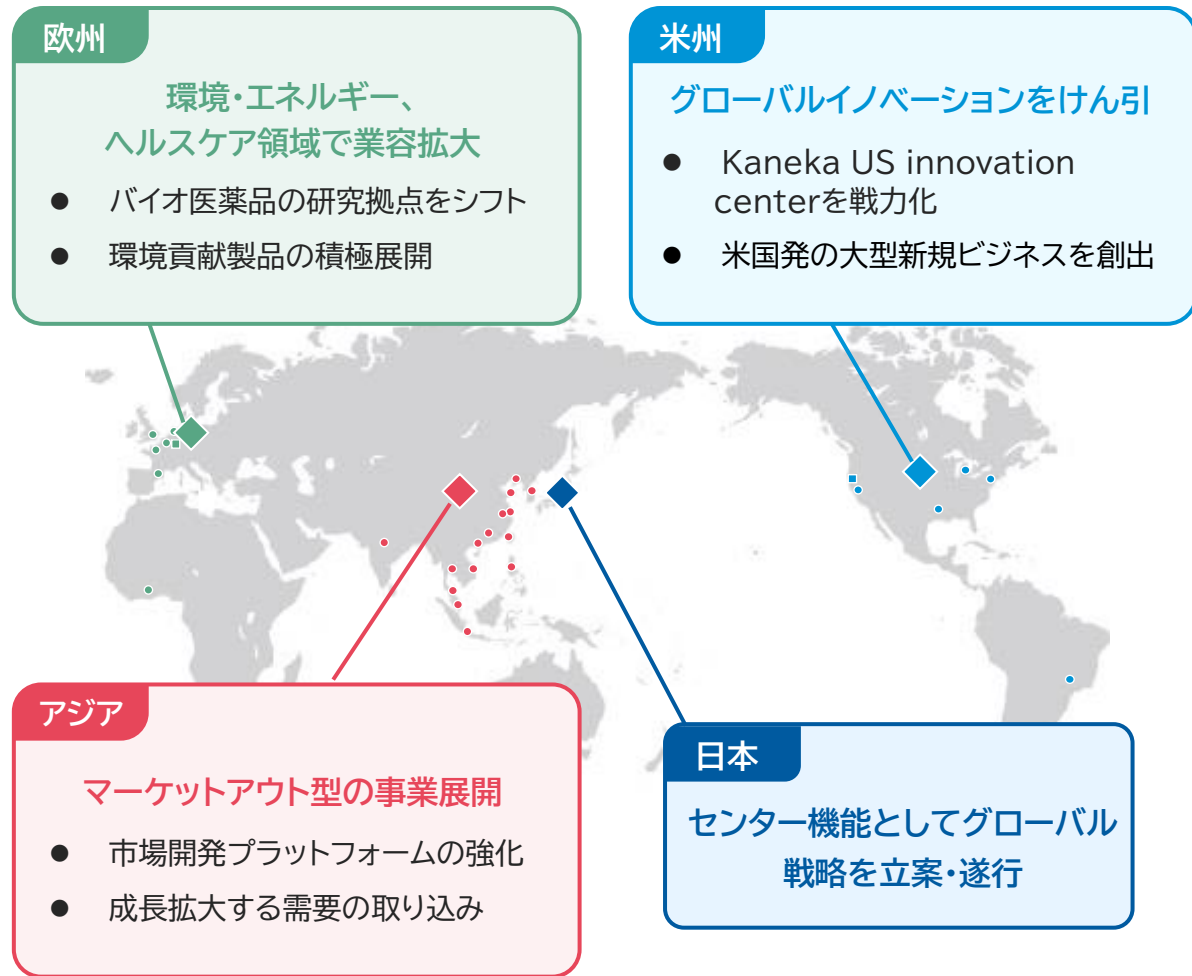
欧州

環境・エネルギー、
ヘルスケア領域で業容拡大

● バイオ医薬品の研究拠点をシフト
● 環境貢献製品の積極展開

米州

グローバルイノベーションをけん引

● Kaneka US innovation centerを戦力化
● 米国発の大型新規ビジネスを創出

アジア

マーケットアウト型の事業展開

● 市場開発プラットフォームの強化
● 成長拡大する需要の取り込み

日本

センター機能としてグローバル
戦略を立案・遂行